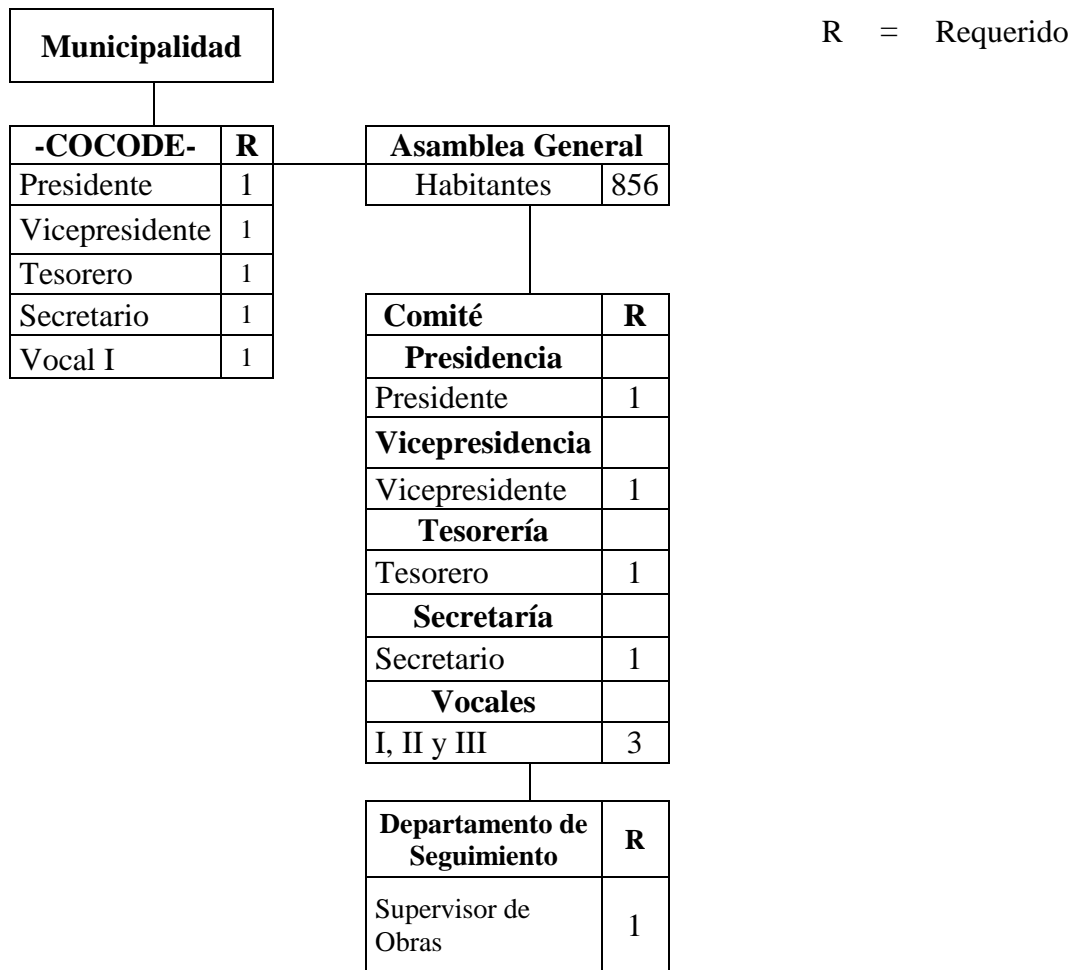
Municipalidad

R = Requerido

| -COCODE- | R |
|---|---|
| Presidente | 1 |
| Vicepresidente | 1 |
| Tesorero | 1 |
| Secretario | 1 |
| Vocal I | 1 |

| Asamblea General | |
|---|---|
| Habitantes | 856 |

| Comité | R |
|---|---|
| Presidencia | |
| Presidente | 1 |
| Vicepresidencia | |
| Vicepresidente | 1 |
| Tesorería | |
| Tesorero | 1 |
| Secretaría | |
| Secretario | 1 |
| Vocales | |
| I, II y III | 3 |

| Departamento de Seguimiento | R |
|---|---|
| Supervisor de Obras | 1 |